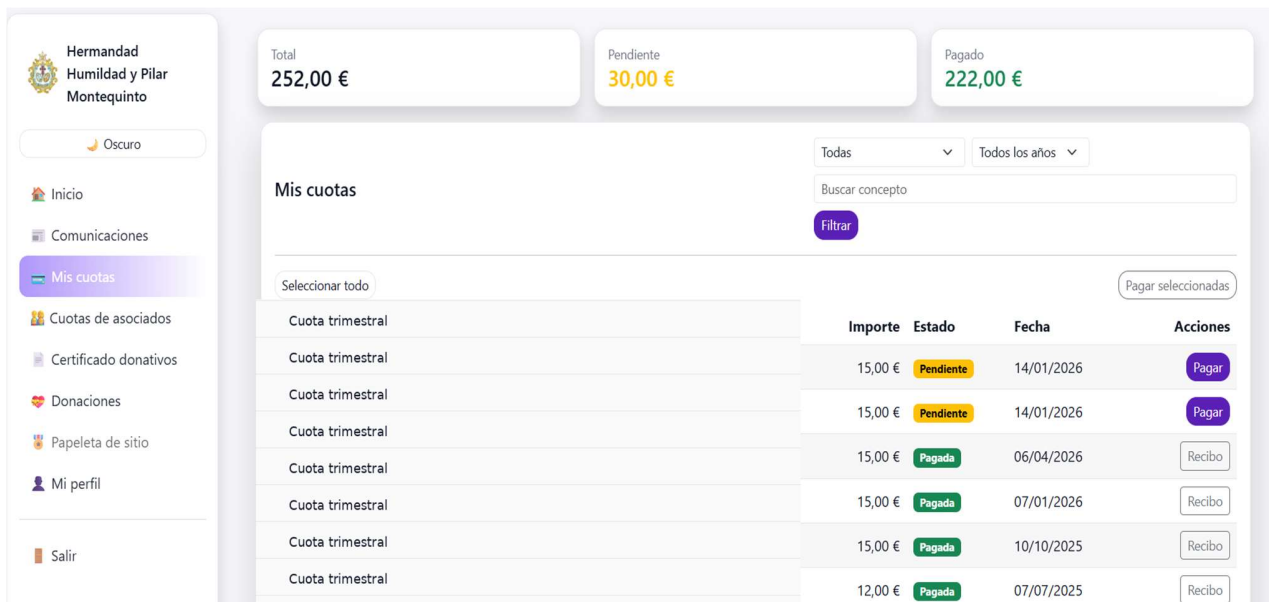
Hermandad Humildad y Pilar Montequinto

Oscuro

Inicio
Comunicaciones
Mis cuotas
Cuotas de asociados
Certificado donativos
Donaciones
Papeleta de sitio
Mi perfil

Salir

Total
252,00 €

Pendiente
30,00 €

Pagado
222,00 €

Mis cuotas

Todas
Todos los años
Buscar concepto
Filtrar

Seleccionar todo

Pagar seleccionadas

Cuota trimestral
Cuota trimestral
Cuota trimestral
Cuota trimestral
Cuota trimestral
Cuota trimestral
Cuota trimestral
Cuota trimestral

| Importe | Estado | Fecha | Acciones |
|---|---|---|---|
| 15,00 € | Pendiente | 14/01/2026 | Pagar |
| 15,00 € | Pendiente | 14/01/2026 | Pagar |
| 15,00 € | Pagada | 06/04/2026 | Recibo |
| 15,00 € | Pagada | 07/01/2026 | Recibo |
| 15,00 € | Pagada | 10/10/2025 | Recibo |
| 12,00 € | Pagada | 07/07/2025 | Recibo |